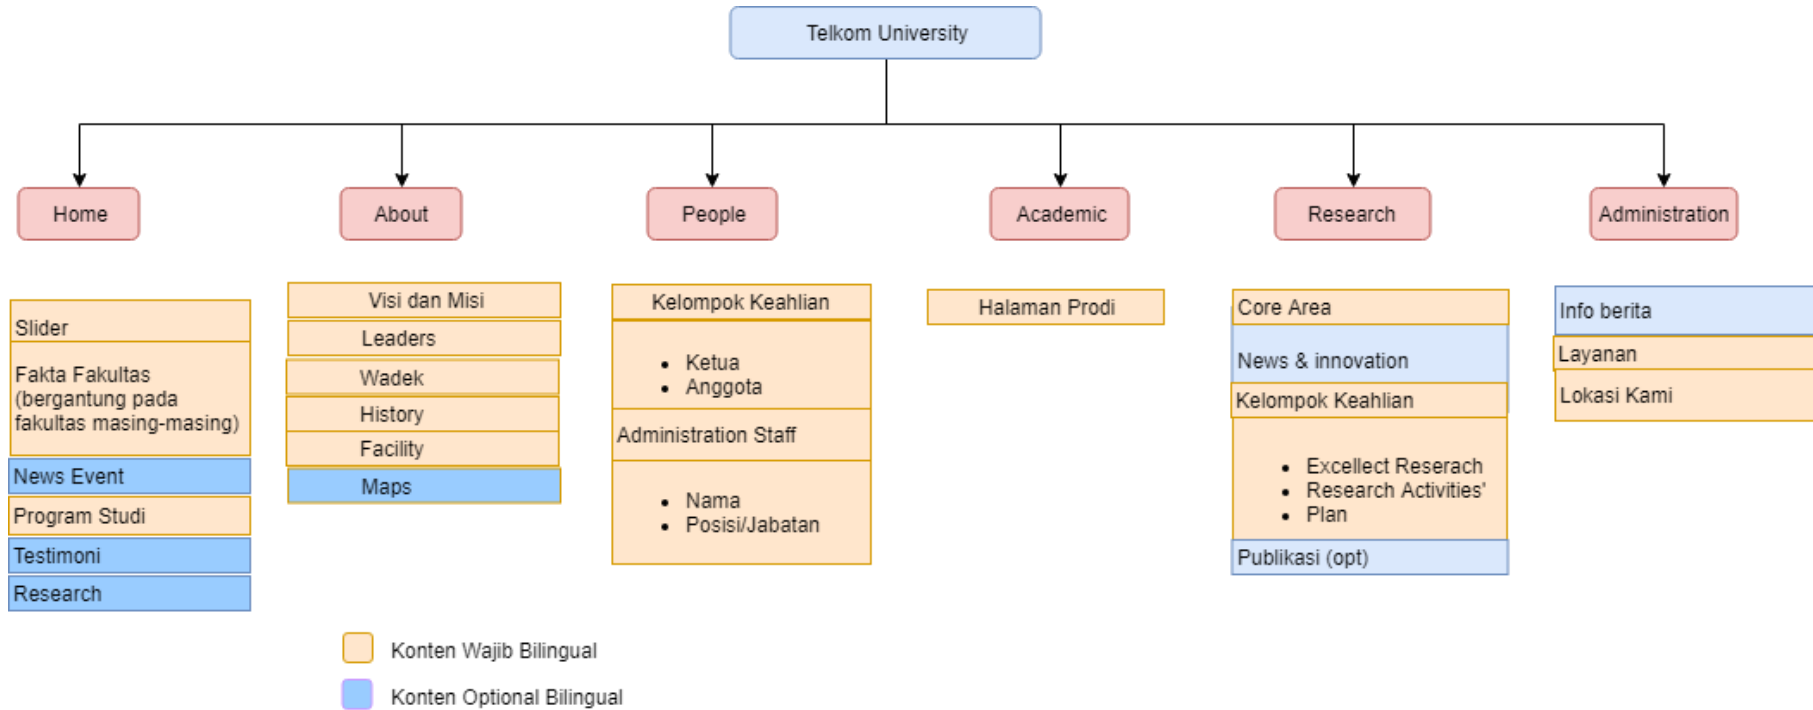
Telkom University

Home

About

People

Academic

Research

Administration

Slider

Fakta Fakultas (bergantung pada fakultas masing-masing)

News Event

Program Studi

Testimoni

Research

Visi dan Misi

Leaders

Wadek

History

Facility

Maps

Kelompok Keahlian

- Ketua
- Anggota

Administration Staff

- Nama
- Posisi/Jabatan

Halaman Prodi

Core Area

News & innovation

Kelompok Keahlian

- Excellect Reserach
- Research Activities'
- Plan

Publikasi (opt)

Info berita

Layanan

Lokasi Kami

Konten Wajib Bilingual

Konten Optional Bilingual